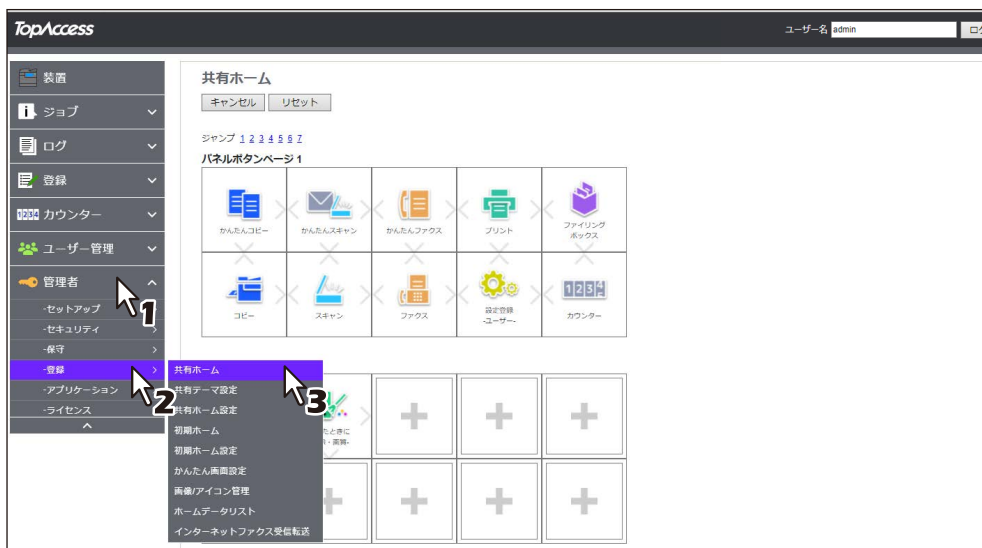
TopAccess

ユーザー名 admin ログ

装置
ジョブ
ログ
登録
1234 カウンター
ユーザー管理
管理者
-セットアップ
-セキュリティ
-保守
-登録
-アプリケーション
-ライセンス

1
2
3

共有ホーム
共有テーマ設定
共有ホーム設定
初期ホーム
初期ホーム設定
かんたん画面設定
画像/アイコン管理
ホームデータリスト
インターネットファクス受信転送

共有ホーム

キャンセル リセット

ジャンプ 1 2 3 4 5 6 7

パネルボタンページ 1

| かんたんコピー | かんたんスキャン | かんたんファクス | プリント | ファイリングボックス |
|---|---|---|---|---|
| コピー | スキャン | ファクス | 設定登録 -ユーザー- | カウンター |

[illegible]たときに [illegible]・両面・